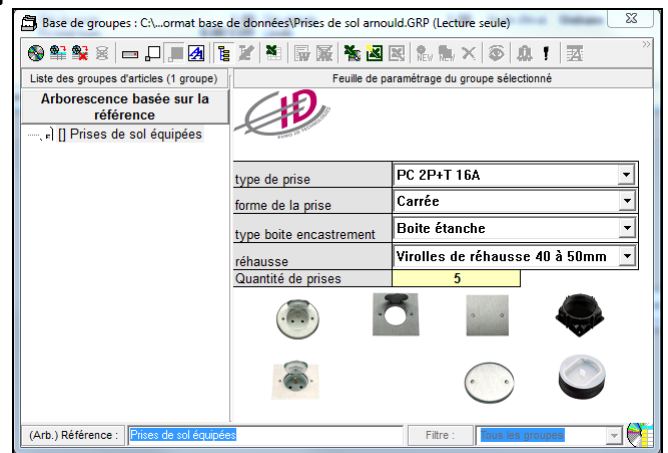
Base de groupes : C:\...ormat base de données\Prises de sol arnould.GRP (Lecture seule)

Liste des groupes d'articles (1 groupe)

Feuille de paramétrage du groupe sélectionné

Arborescence basée sur la référence

[] Prises de sol équipées

| | |
|---|---|
| type de prise | PC 2P+T 16A |
| forme de la prise | Carrée |
| type boite encastrement | Boite étanche |
| réhausse | Virolles de réhausse 40 à 50mm |
| Quantité de prises | 5 |

(Arb.) Référence : Prises de sol équipées

Filtre : Tous les groupes